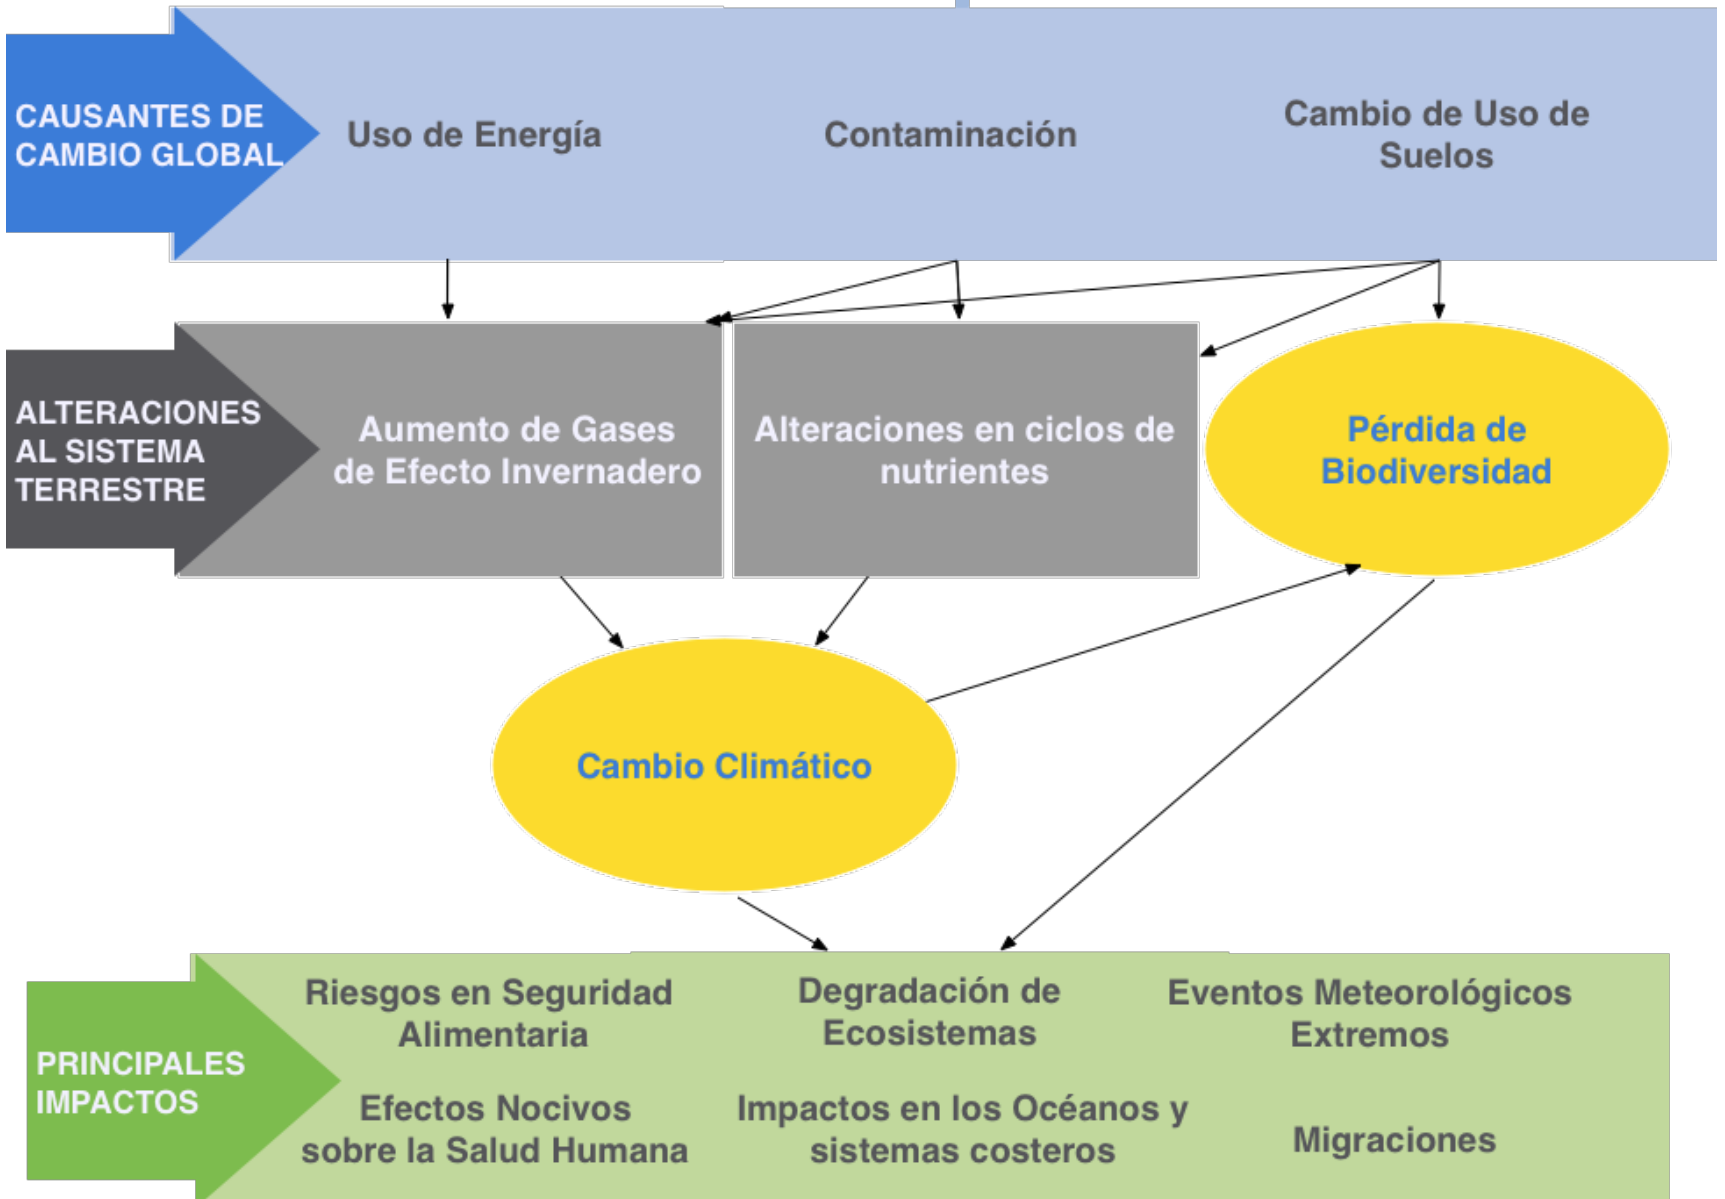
CAUSANTES DE CAMBIO GLOBAL

Uso de Energía

Contaminación

Cambio de Uso de Suelos

ALTERACIONES AL SISTEMA TERRESTRE

Aumento de Gases de Efecto Invernadero

Alteraciones en ciclos de nutrientes

Pérdida de Biodiversidad

Cambio Climático

PRINCIPALES IMPACTOS

Riesgos en Seguridad Alimentaria

Degradación de Ecosistemas

Eventos Meteorológicos Extremos

Efectos Nocivos sobre la Salud Humana

Impactos en los Océanos y sistemas costeros

Migraciones